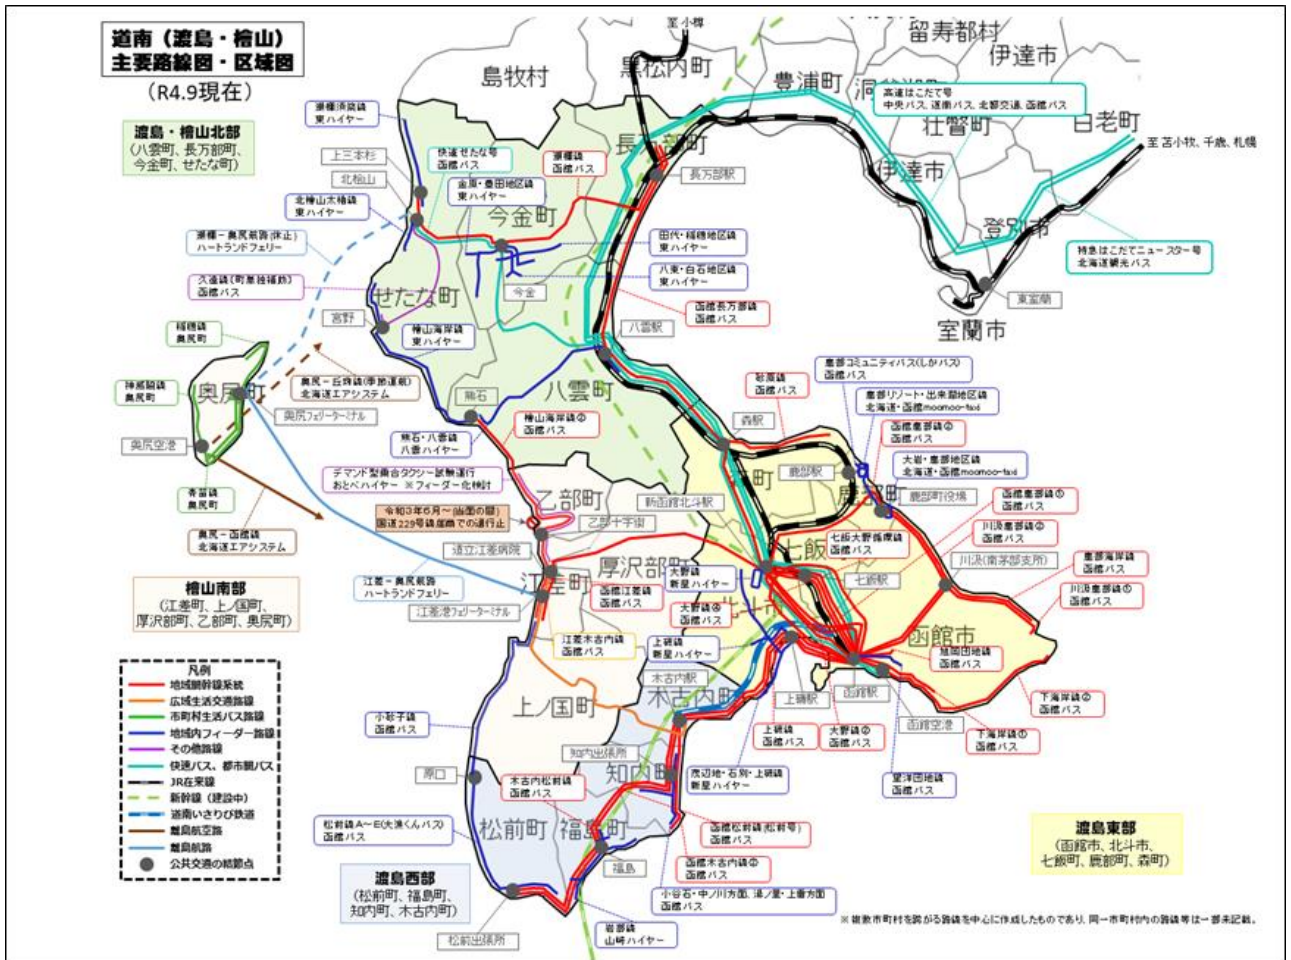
道南（渡島・檜山）
主要路線図・区域図
（R4.9現在）

渡島・檜山北部
（八雲町、長万部町、今金町、せたな町）

檜山南部
（江差町、上ノ国町、厚沢部町、乙部町、奥尻町）

渡島西部
（松前町、福島町、知内町、木古内町）

渡島東部
（函館市、北斗市、七飯町、鹿部町、森町）

凡例
地域間幹線系統
広域生活交通路線
市町村生活バス路線
地域内フィーダー路線
その他路線
快速バス、都市間バス
JR在来線
新幹線（建設中）
道南いさりび鉄道
離島航空路
離島航路
公共交通の結節点

至小樽
留寿都村
伊達市
島牧村
黒松内町
豊浦町
洞爺湖町
壮瞥町
伊達市
日老町
登別市
室蘭市
至苫小牧、千歳、札幌
高速はこだて号 中央バス、道南バス、北都交通、函館バス
特急はこだてニュースター号 北海道観光バス
東室蘭
瀬棚須築線 東ハイヤー
上三本杉
北檜山
北檜山太櫓線 東ハイヤー
瀬棚－奥尻航路（休止） ハートランドフェリー
久遠線（町単独補助） 函館バス
快速せたな号 函館バス
金原・豊田地区線 東ハイヤー
瀬棚線 函館バス
長万部町
長万部駅
今金町
田代・稲穂地区線 東ハイヤー
八束・種川地区線 東ハイヤー
函館長万部線 函館バス
せたな町
今金
宮野
檜山海岸線 東ハイヤー
八雲駅
八雲町
熊石
檜山海岸線② 函館バス
熊石・八雲線 八雲ハイヤー
稲穂線 奥尻町
奥尻町
神威脇線 奥尻町
奥尻フェリーターミナル
奥尻空港
青苗線 奥尻町
奥尻－丘珠線（季節運航） 北海道エアシステム
奥尻－函館線 北海道エアシステム
デマンド型乗合タクシー試験運行 おとべハイヤー ※フィーダー化検討
乙部町
令和3年6月～(当面の間) 国道229号線崩落での運行止
乙部十字街
道立江差病院
江差町
厚沢部町
江差－奥尻航路 ハートランドフェリー
江差港フェリーターミナル
函館江差線 函館バス
江差木古内線 函館バス
上ノ国町
木古内町
木古内駅
小砂子線 函館バス
原口
知内出張所
知内町
木古内松前線 函館バス
松前線A～E(大漁くんバス) 函館バス
松前町
福島町
福島
松前出張所
岩部線 山崎ハイヤー
森駅
砂原線 函館バス
東部コミュニティバス(しかべ号) 函館バス
東部リゾート・出来潤地区線 北海道・函館moomoo-taxi
函館東部線④ 函館バス
大岩・恵部地区線 北海道・函館moomoo-taxi
森町
鹿部町
鹿部駅
鹿部町役場
函館東部線① 函館バス
川汲東部線② 函館バス
川汲(南茅部支所)
新函館北斗駅
七飯町
七飯大野循環線 函館バス
七飯駅
東部海岸線 函館バス
川汲東部線① 函館バス
大野線 新星ハイヤー
大野線④ 函館バス
北斗市
上磯線 新星ハイヤー
上磯駅
函館駅
函館市
函館空港
旭岡団地線 函館バス
下海岸線① 函館バス
下海岸線② 函館バス
上磯線 函館バス
大野線② 函館バス
茂辺地線・石別・上磯線 新星ハイヤー
望洋団地線 函館バス
函館松前線（松前号） 函館バス
函館木古内線① 函館バス
小谷石・中ノ川方面、湯ノ里・上雷方面 函館バス
※ 複数市町村を跨がる路線を中心に作成したものであり、同一市町村内の路線等は一部未記載。